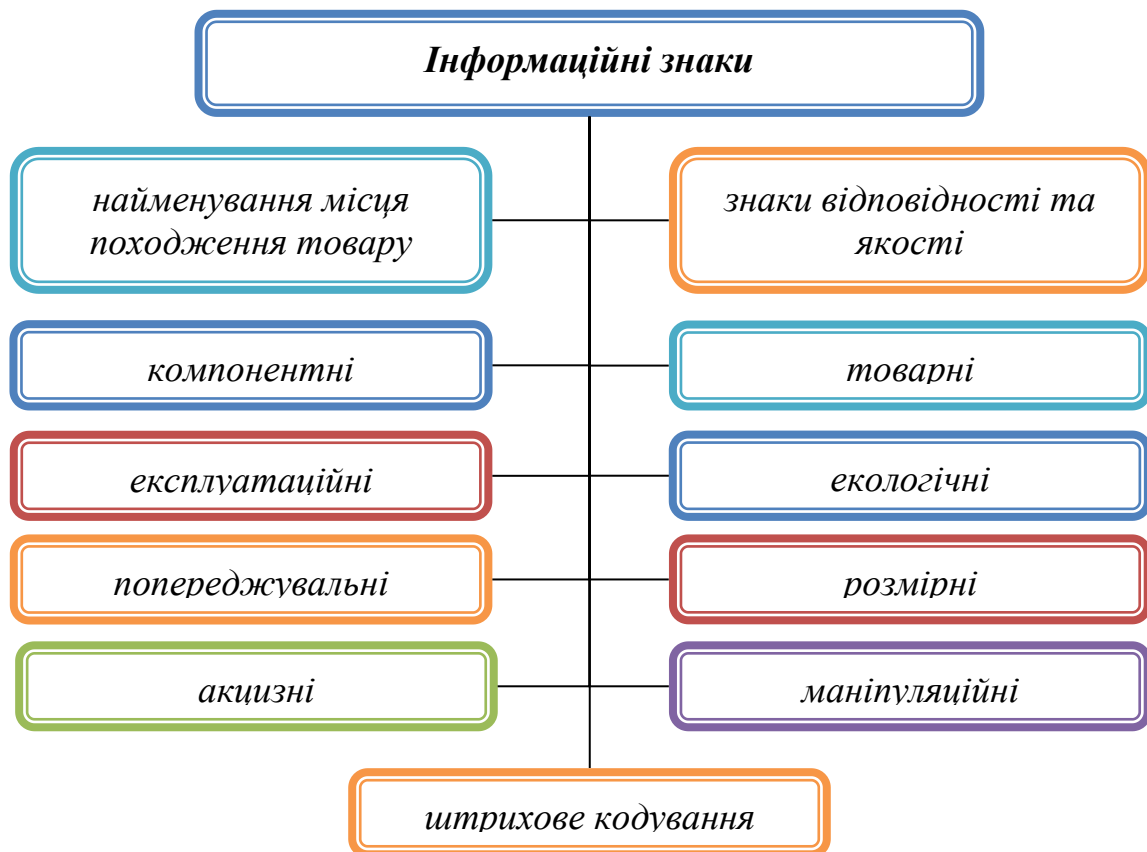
Інформаційні знаки

найменування місця походження товару

знаки відповідності та якості

компонентні

товарні

експлуатаційні

екологічні

попереджувальні

розмірні

акцизні

маніпуляційні

штрихове кодування